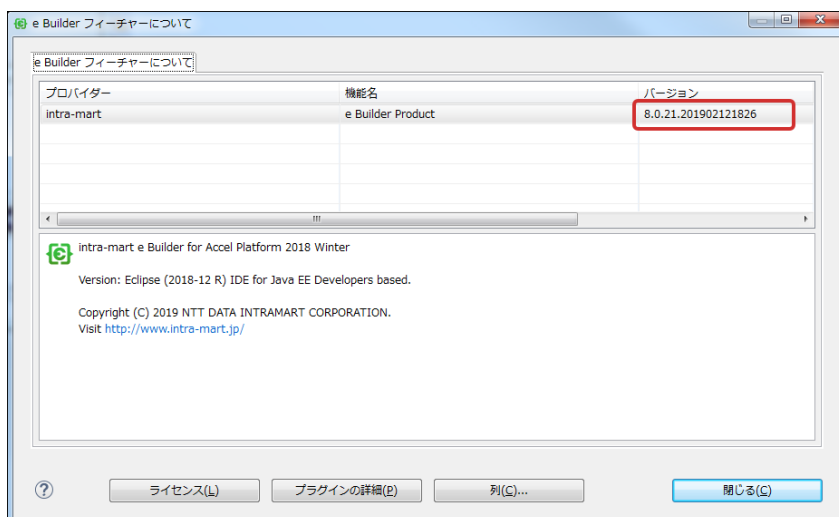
e Builder フィーチャーについて

e Builder フィーチャーについて

| プロバイダー | 機能名 | バージョン |
|---|---|---|
| intra-mart | e Builder Product | 8.0.21.201902121826 |

intra-mart e Builder for Accel Platform 2018 Winter

Version: Eclipse (2018-12 R) IDE for Java EE Developers based.

Copyright (C) 2019 NTT DATA INTRAMART CORPORATION.
Visit http://www.intra-mart.jp/

ライセンス(L)　プラグインの詳細(P)　列(C)...　閉じる(C)